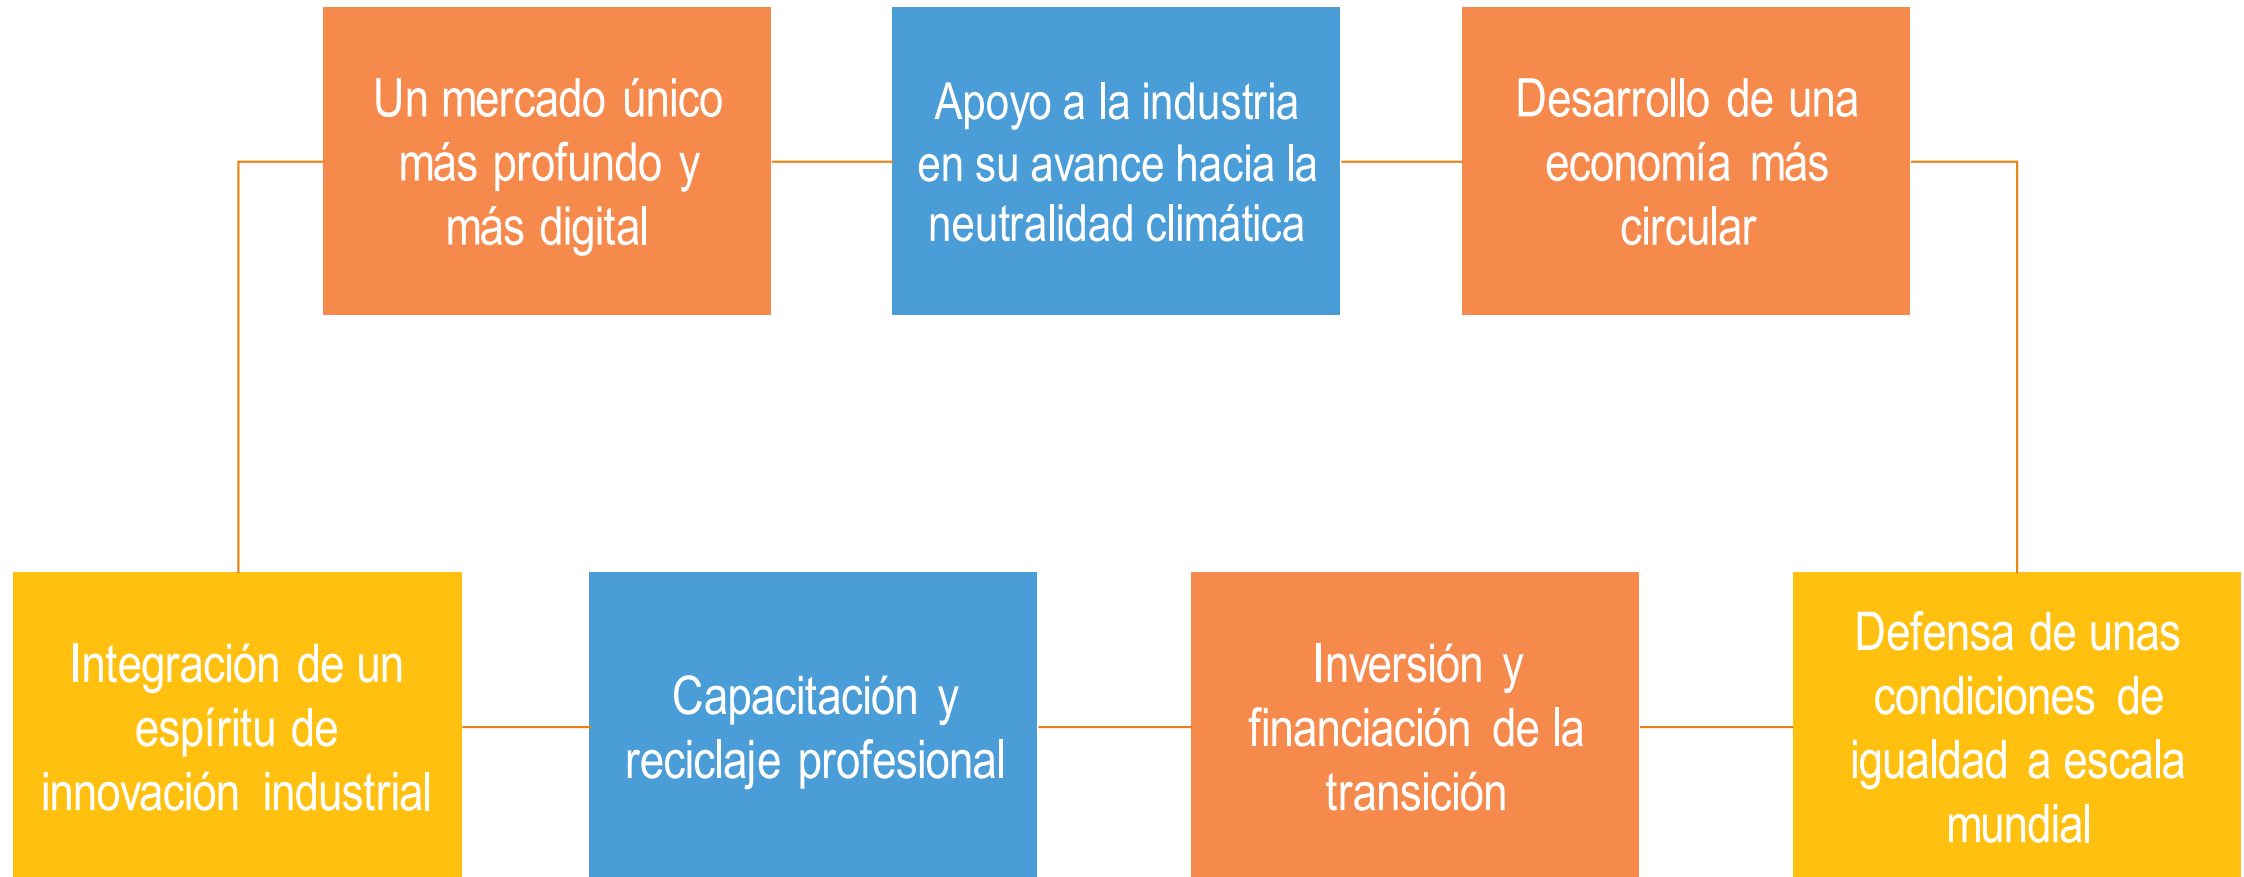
Un mercado único más profundo y más digital

Apoyo a la industria en su avance hacia la neutralidad climática

Desarrollo de una economía más circular

Integración de un espíritu de innovación industrial

Capacitación y reciclaje profesional

Inversión y financiación de la transición

Defensa de unas condiciones de igualdad a escala mundial